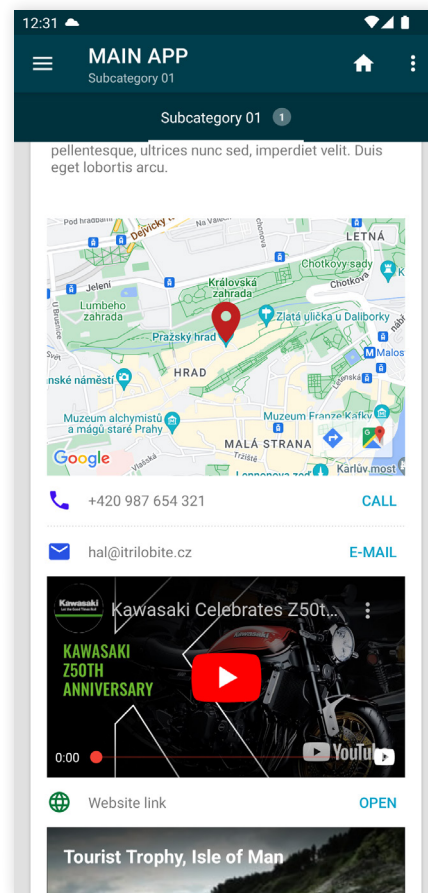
12:31

MAIN APP
Subcategory 01

Subcategory 01 1

pellentesque, ultrices nunc sed, imperdiet velit. Duis eget lobortis arcu.

Pod hradbami
Dejvická
Na Valech
LETNÁ
Chotkovy sady
Chotkova
Jelení
Královská zahrada
Lumbeho zahrada
Zlatá ulička u Daliborky
Pražský hrad
Malos
U Brusnice
Svět
nské náměstí
HRAD
Muzeum alchymistů a mágů staré Prahy
Muzeum Franze Kafky
MALÁ STRANA
Tržiště
Vlašská
Karlův most
Google

+420 987 654 321 CALL

hal@itrilobite.cz E-MAIL

Kawasaki
Kawasaki Celebrates Z50t...
KAWASAKI Z50TH ANNIVERSARY
0:00
YouTube

Website link OPEN

Tourist Trophy, Isle of Man